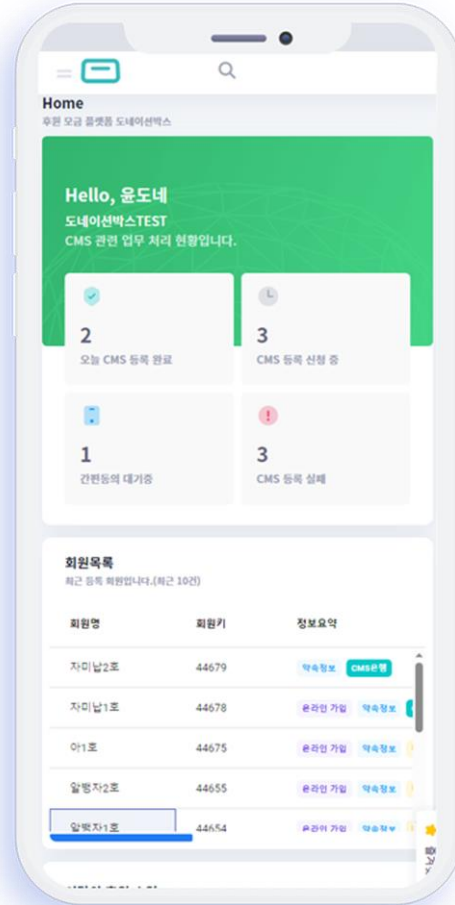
Home

후원 모금 플랫폼 도네이션박스

Hello, 윤도네

도네이션박스TEST

CMS 관련 업무 처리 현황입니다.

2

오늘 CMS 등록 완료

3

CMS 등록 신청 중

1

간편동의 대기중

3

CMS 등록 실패

회원목록

최근 등록 회원입니다.(최근 10건)

| 회원명 | 회원키 | 정보요약 |
|---|---|---|
| 자미납2호 | 44679 | 약속정보 CMS은행 |
| 자미납1호 | 44678 | 온라인 가입 약속정보 |
| 아1호 | 44675 | 온라인 가입 약속정보 |
| 알빵자2호 | 44655 | 온라인 가입 약속정보 |
| 알빵자1호 | 44654 | 온라인 가입 약속정보 |